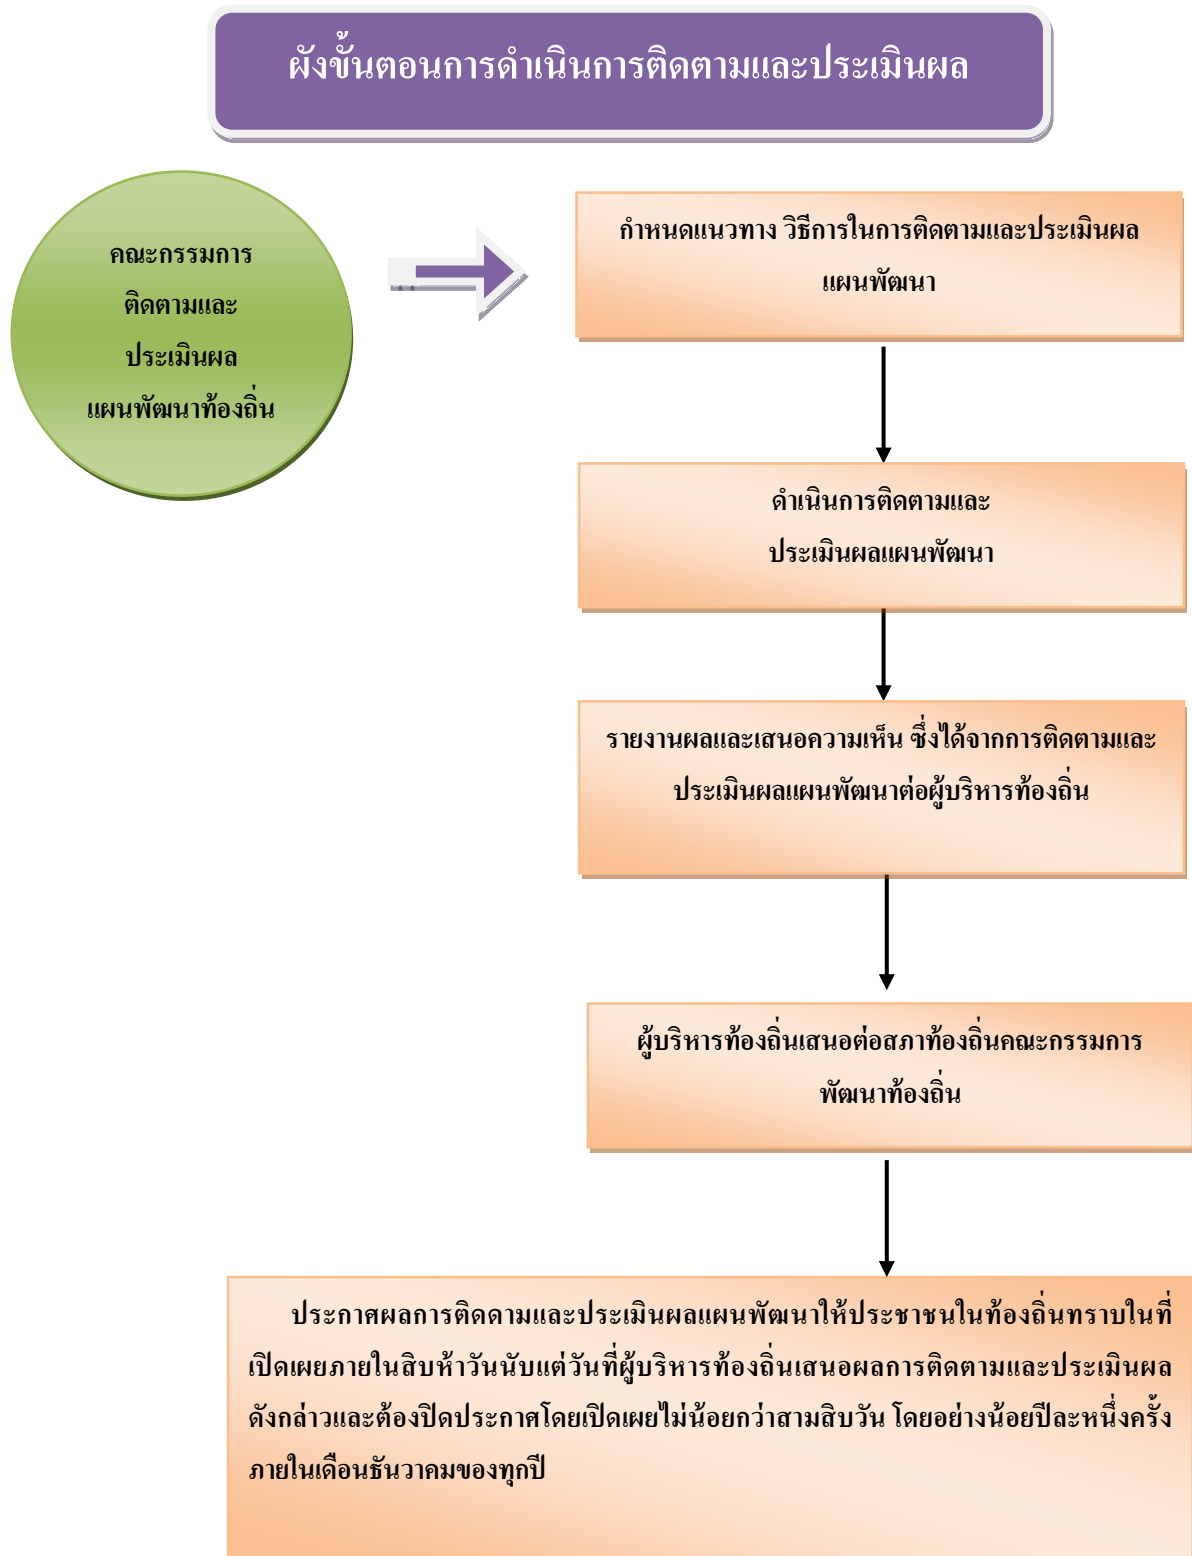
ผังขั้นตอนการดำเนินการติดตามและประเมินผล

คณะกรรมการ
ติดตามและ
ประเมินผล
แผนพัฒนาท้องถิ่น

กำหนดแนวทาง วิธีการในการติดตามและประเมินผล แผนพัฒนา

ดำเนินการติดตามและ ประเมินผลแผนพัฒนา

รายงานผลและเสนอความเห็น ซึ่งได้จากการติดตามและ ประเมินผลแผนพัฒนาต่อผู้บริหารท้องถิ่น

ผู้บริหารท้องถิ่นเสนอต่อสภาท้องถิ่นคณะกรรมการ พัฒนาท้องถิ่น

ประกาศผลการติดตามและประเมินผลแผนพัฒนาให้ประชาชนในท้องถิ่นทราบในที่เปิดเผยภายในสิบห้าวันนับแต่วันที่ผู้บริหารท้องถิ่นเสนอผลการติดตามและประเมินผลดังกล่าวและต้องปิดประกาศโดยเปิดเผยไม่น้อยกว่าสามสิบวัน โดยอย่างน้อยปีละหนึ่งครั้งภายในเดือนธันวาคมของทุกปี